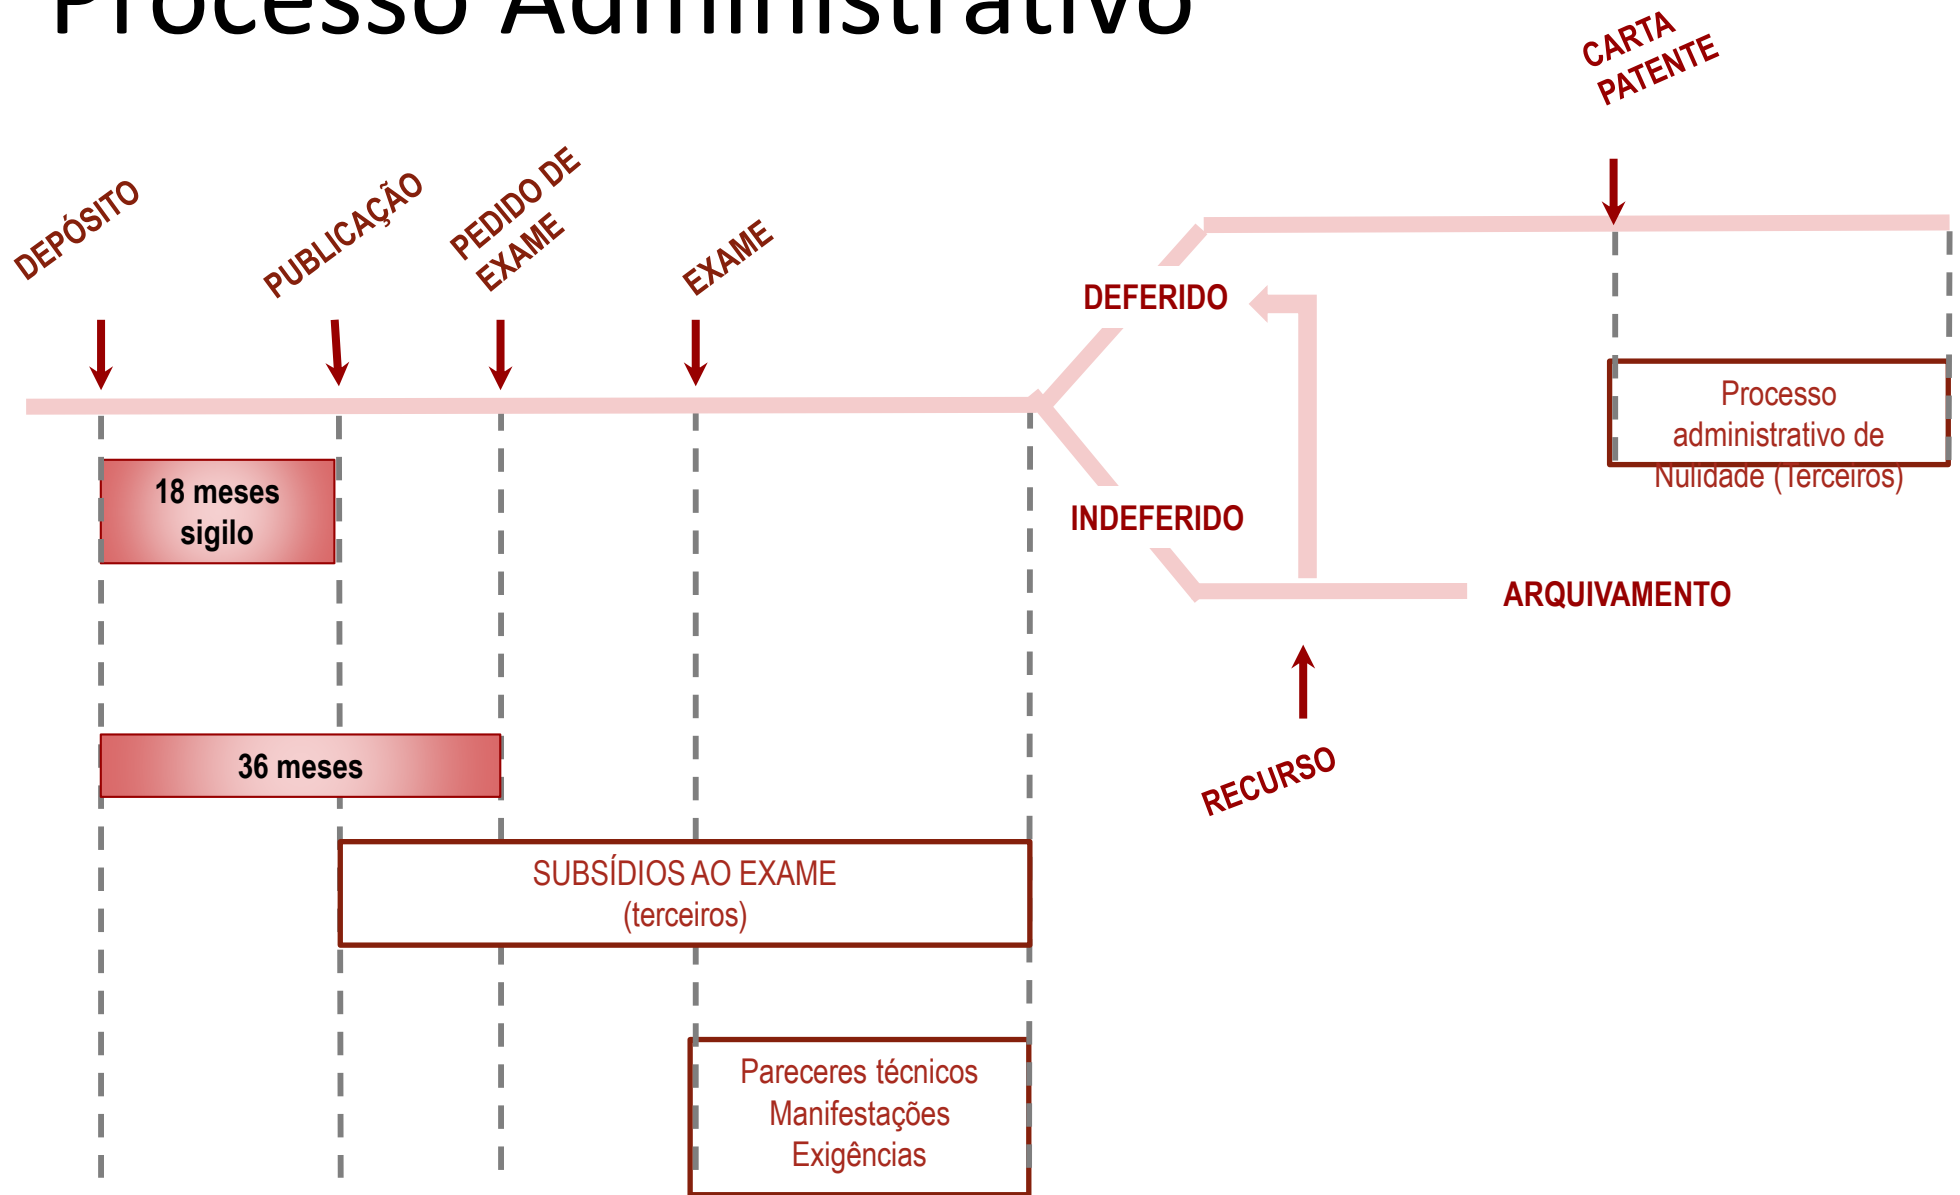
Processo Administrativo

CARTA PATENTE

DEPÓSITO

PUBLICAÇÃO

PEDIDO DE EXAME

EXAME

DEFERIDO

Processo administrativo de Nulidade (Terceiros)

18 meses sigilo

INDEFERIDO

ARQUIVAMENTO

36 meses

RECURSO

SUBSÍDIOS AO EXAME (terceiros)

Pareceres técnicos
Manifestações
Exigências